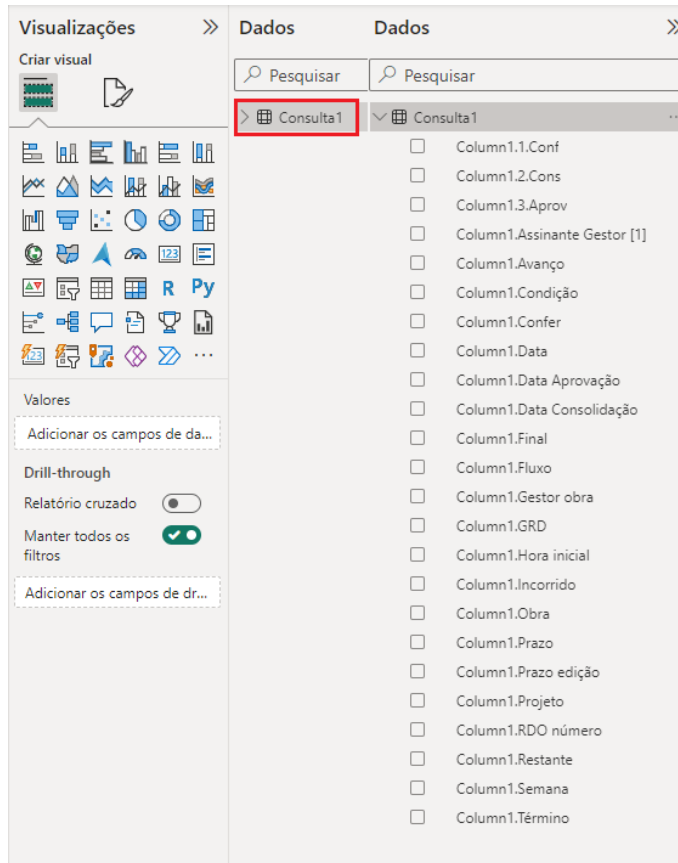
Visualizações »
Criar visual

R Py
...

Valores
Adicionar os campos de da...

Drill-through
Relatório cruzado
Manter todos os filtros
Adicionar os campos de dr...

Dados
Pesquisar
Consulta1

Dados
Pesquisar
Consulta1 ...
Column1.1.Conf
Column1.2.Cons
Column1.3.Aprov
Column1.Assinante Gestor [1]
Column1.Avanço
Column1.Condição
Column1.Confer
Column1.Data
Column1.Data Aprovação
Column1.Data Consolidação
Column1.Final
Column1.Fluxo
Column1.Gestor obra
Column1.GRD
Column1.Hora inicial
Column1.Incorrido
Column1.Obra
Column1.Prazo
Column1.Prazo edição
Column1.Projeto
Column1.RDO número
Column1.Restante
Column1.Semana
Column1.Término